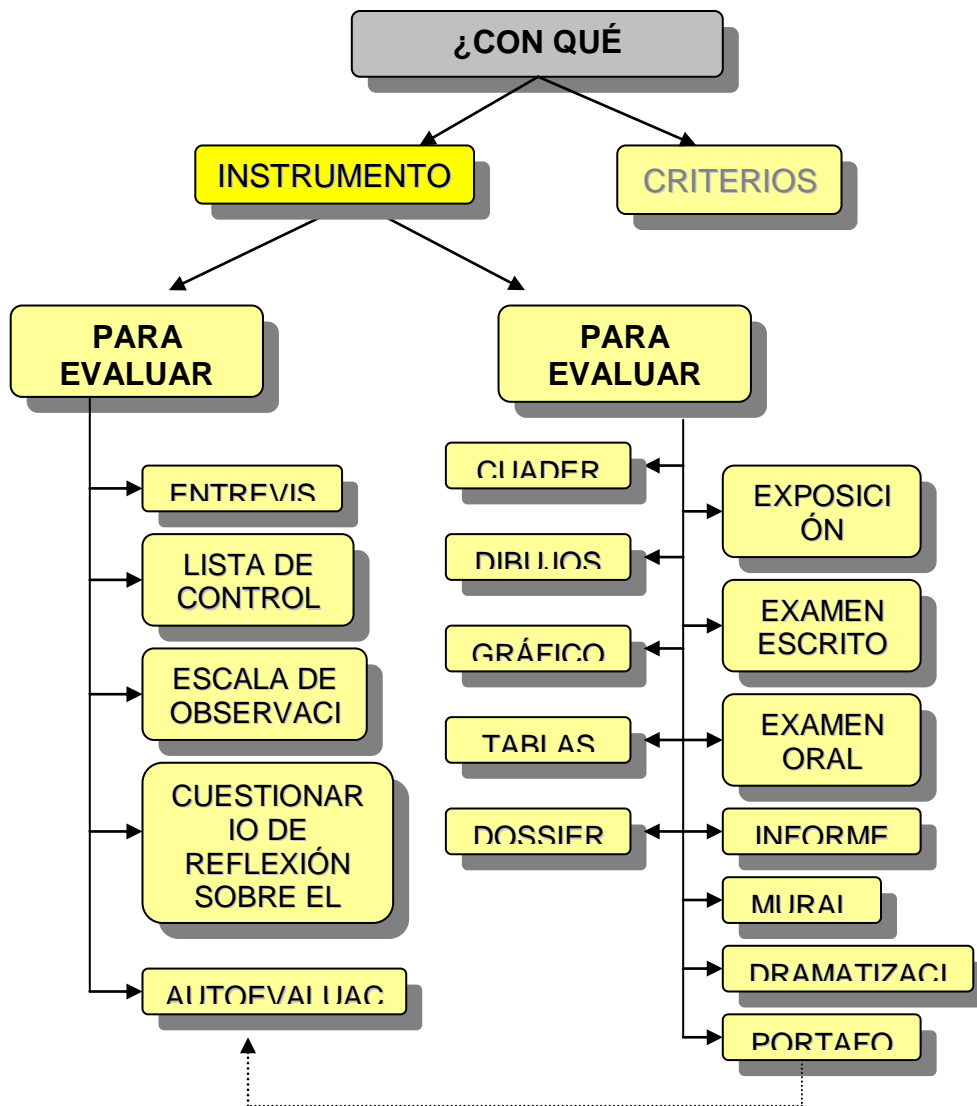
¿CON QUÉ

INSTRUMENTO

CRITERIOS

PARA EVALUAR

PARA EVALUAR

ENTREVIS

LISTA DE CONTROL

ESCALA DE OBSERVACI

CUESTIONARIO DE REFLEXIÓN SOBRE EL

AUTOEVALUAC

CUADER

DIBUJOS

GRÁFICO

TABLAS

DOSSIER

EXPOSICIÓN

EXAMEN ESCRITO

EXAMEN ORAL

INFORME

MURAL

DRAMATIZACI

PORTAFO